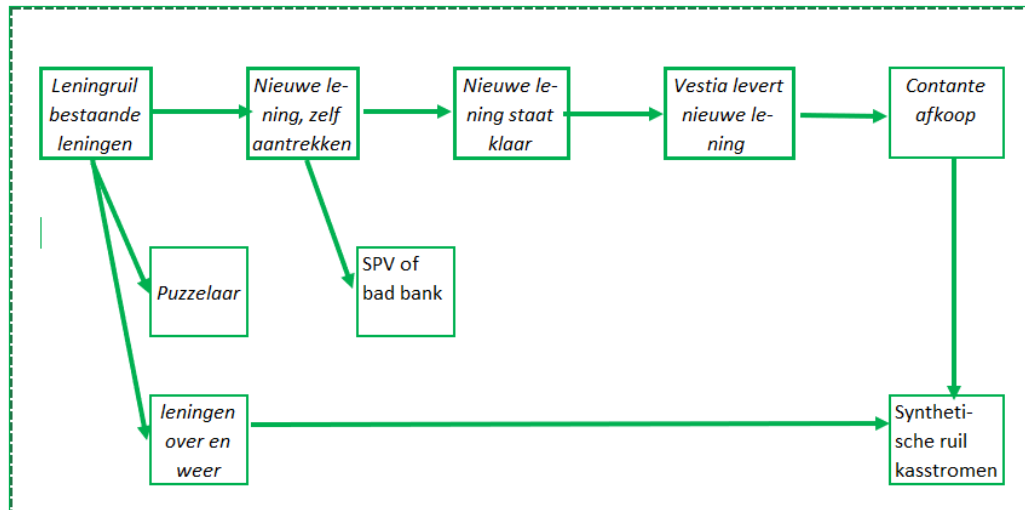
Leningruil bestaande leningen

Nieuwe lening, zelf aantrekken

Nieuwe lening staat klaar

Vestia levert nieuwe lening

Contante afkoop

Puzzelaar

SPV of bad bank

leningen over en weer

Synthetische ruil kasstromen